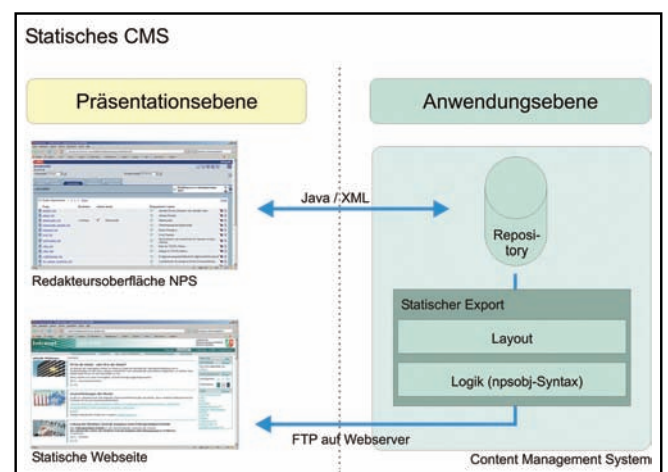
Statisches CMS

Präsentationsebene

Anwendungsebene

Java / XML

Reposi-
tory

Redakteursoberfläche NPS

Statischer Export

Layout

Logik (npsobj-Syntax)

FTP auf Webserver

Statische Webseite

Content Management System